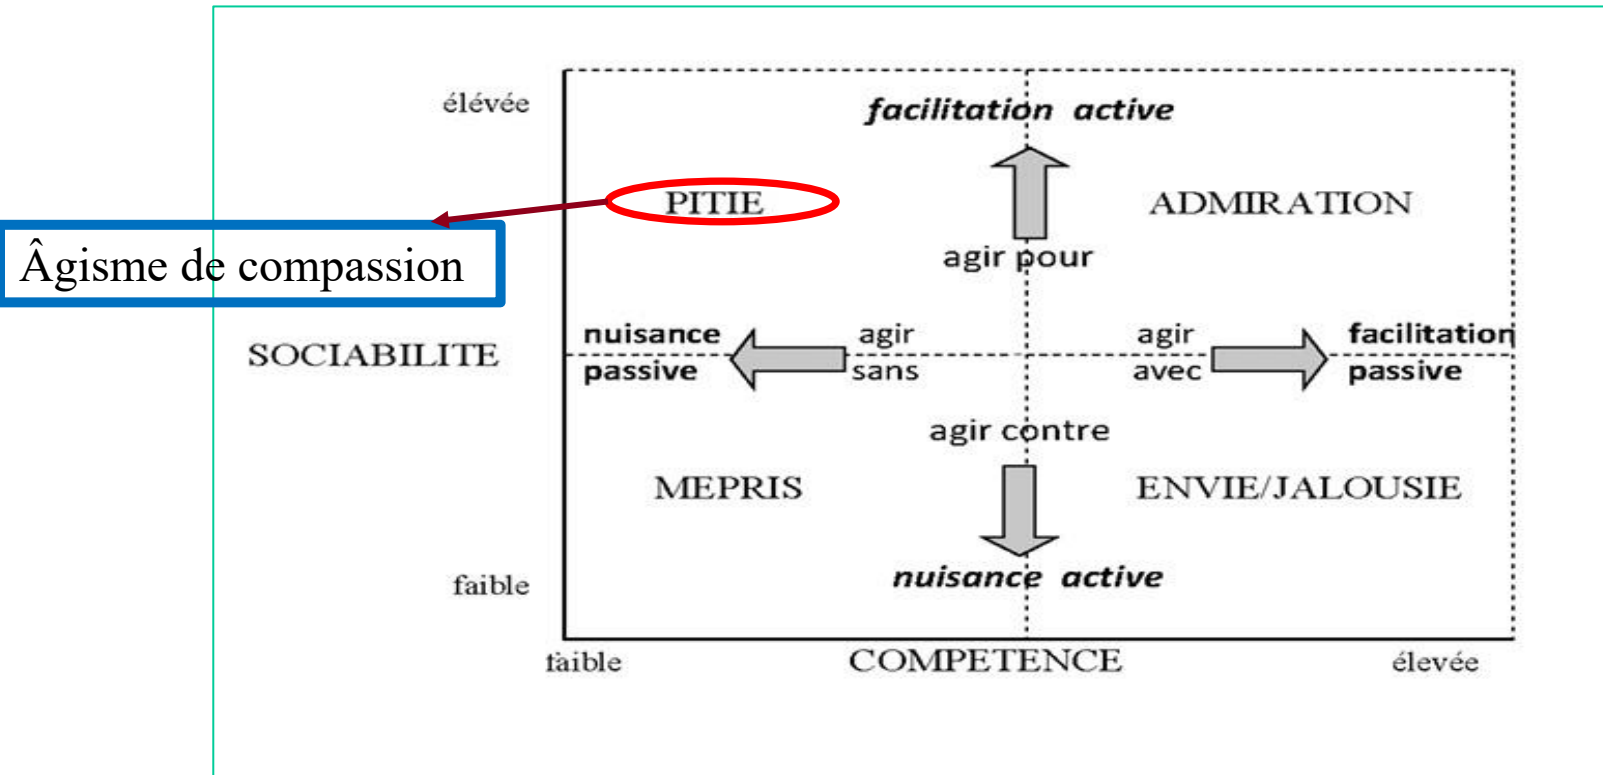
élévée

facilitation active

PITIE

ADMIRATION

Âgisme de compassion

agir pour

SOCIABILITE

nuisance passive

agir sans

agir avec

facilitation passive

agir contre

MEPRIS

ENVIE/JALOUSIE

nuisance active

faible

faible

COMPETENCE

élevée